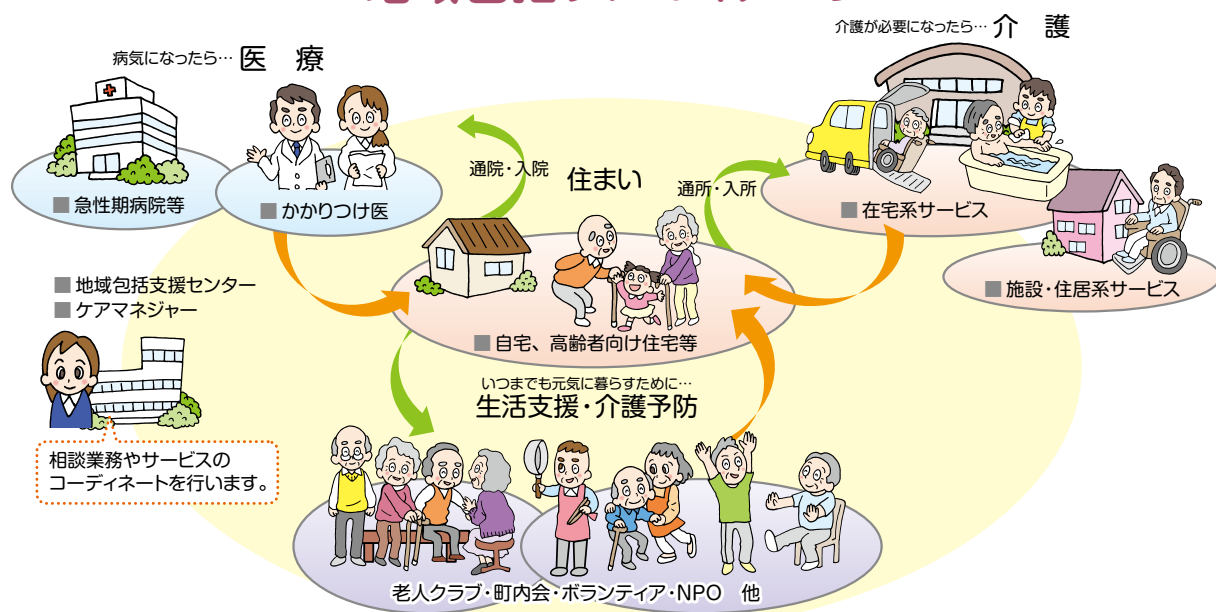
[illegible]

病気になったら… 医　療

■ 急性期病院等

■ かかりつけ医

通院・入院

住まい

通所・入所

介護が必要になったら… 介　護

■ 在宅系サービス

■ 施設・居住系サービス

■ 地域包括支援センター
■ ケアマネジャー

相談業務やサービスのコーディネートを行います。

■ 自宅、高齢者向け住宅等

いつまでも元気に暮らすために…
生活支援・介護予防

老人クラブ・町内会・ボランティア・NPO　他